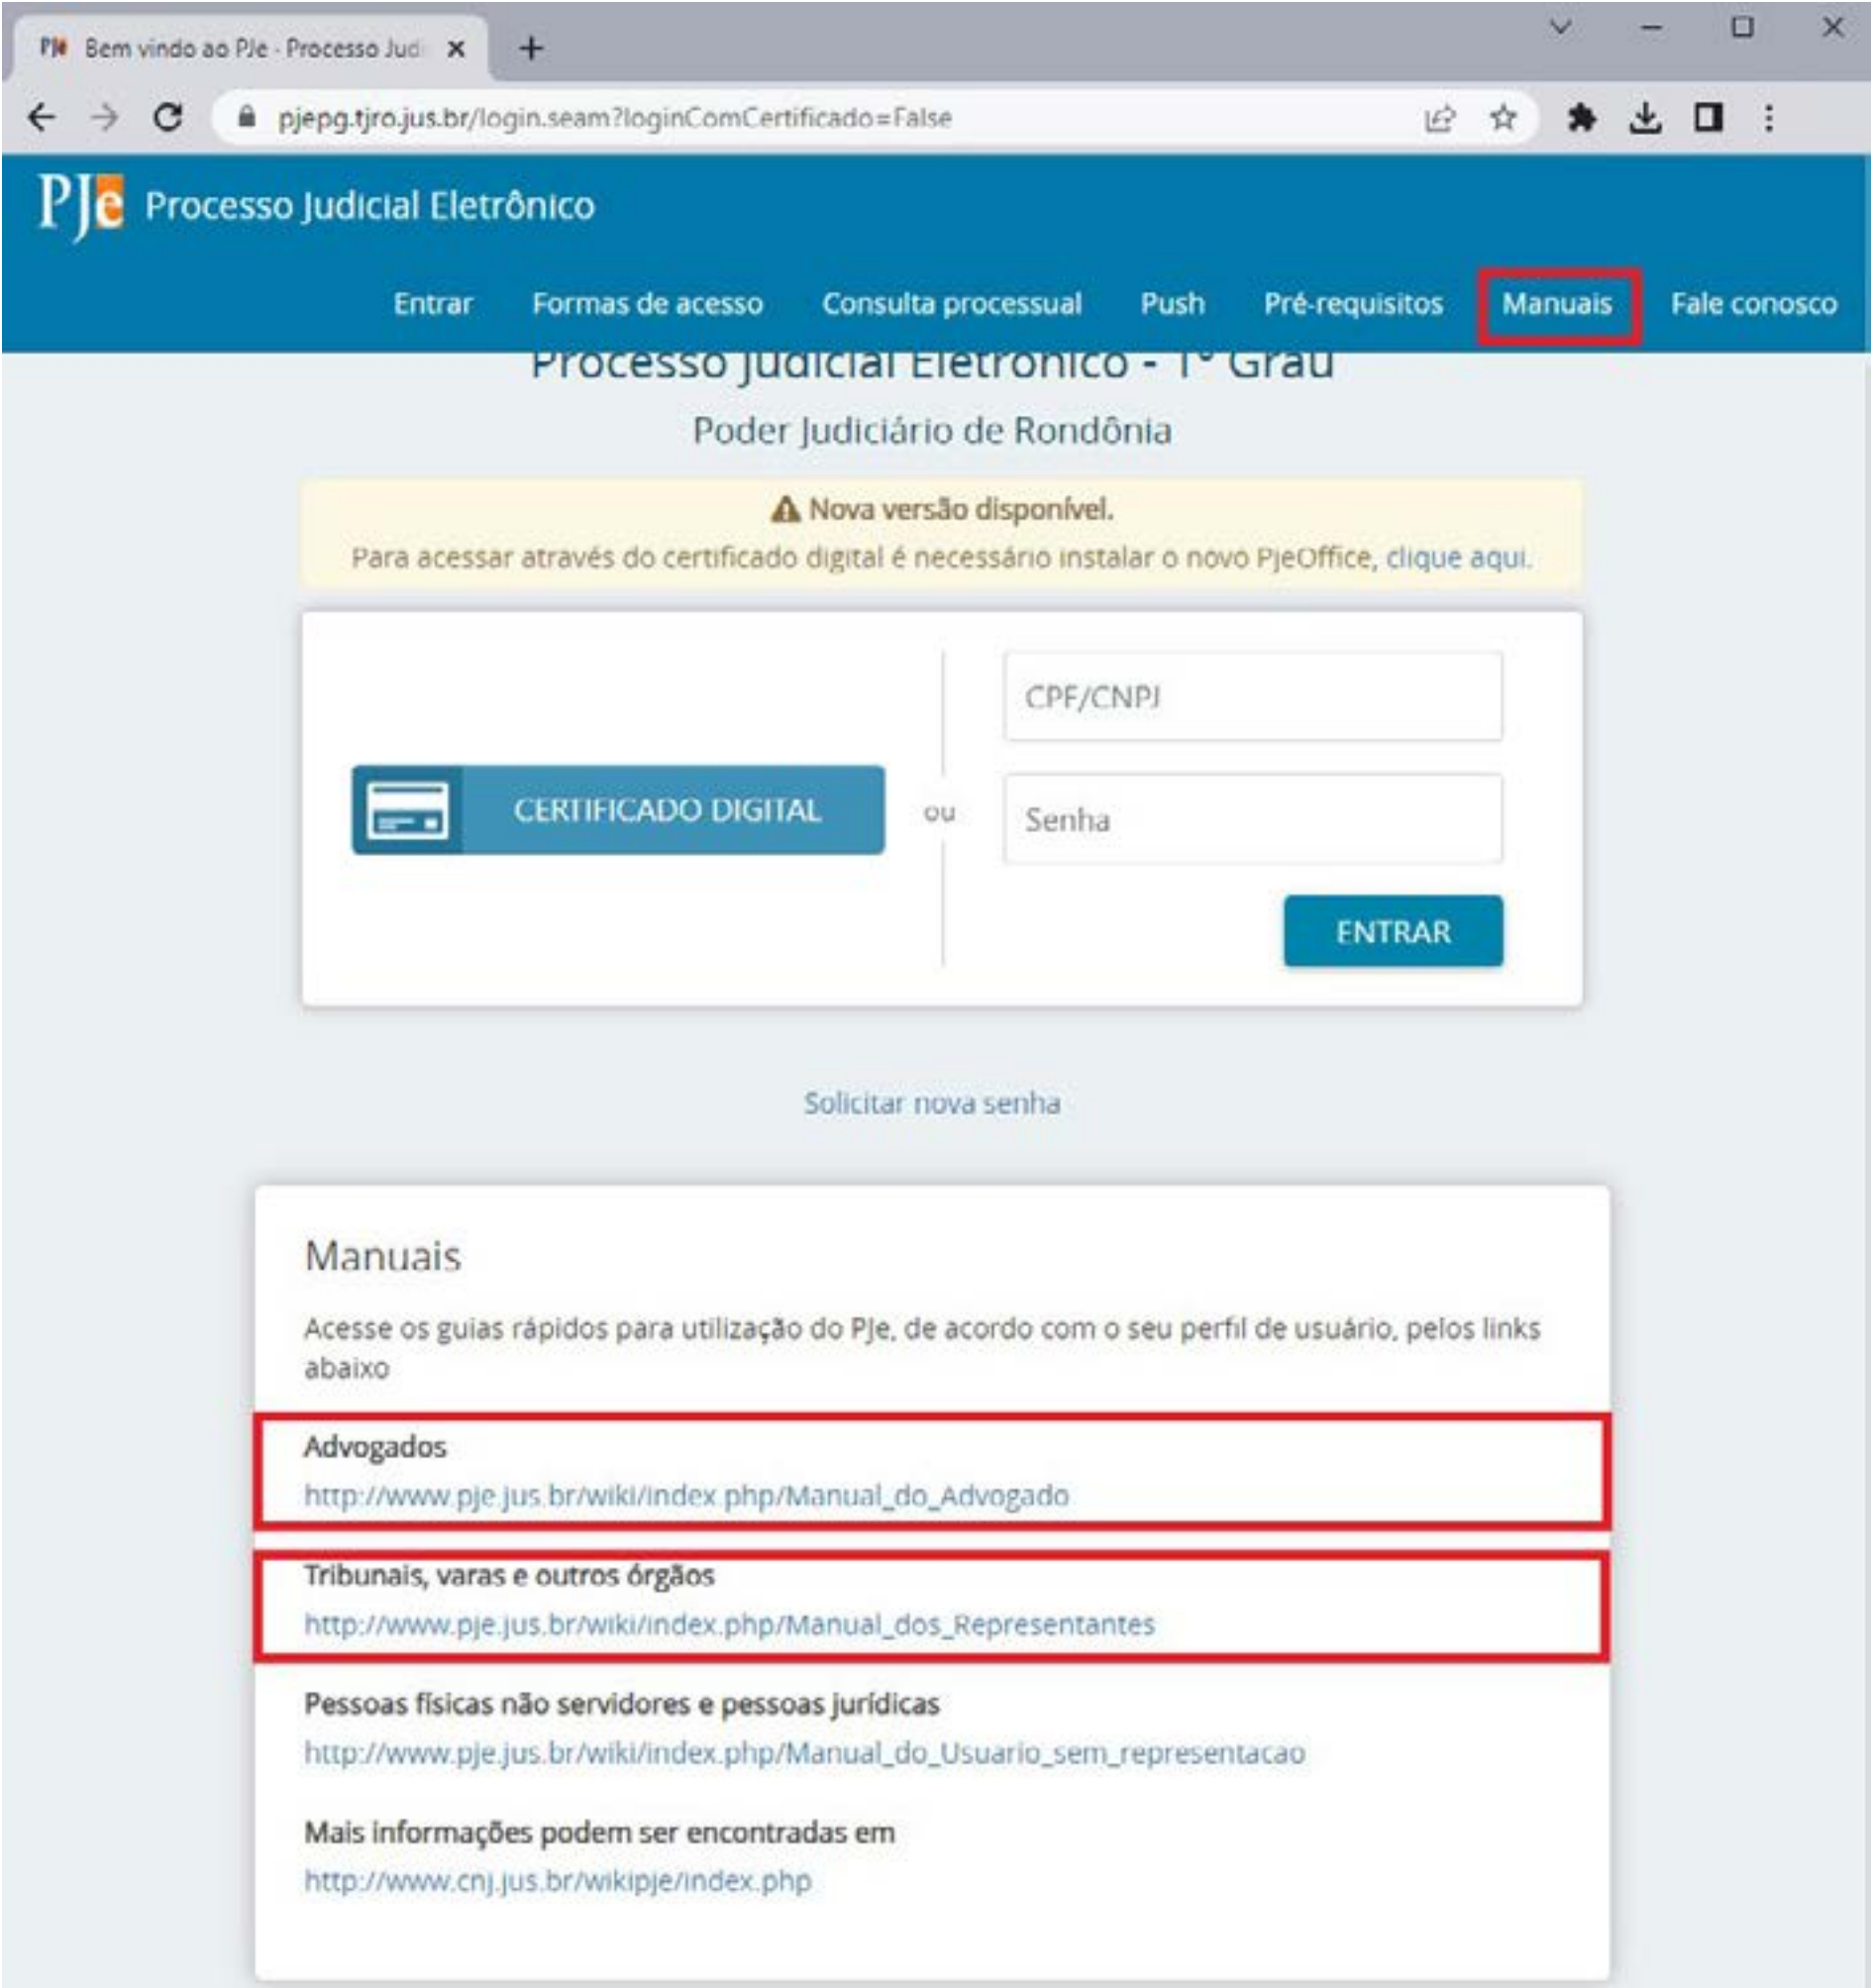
PJe Bem vindo ao PJe - Processo Judi ×

pjepg.tjro.jus.br/login.seam?loginComCertificado=False

PJe Processo Judicial Eletrônico

Entrar Formas de acesso Consulta processual Push Pré-requisitos Manuais Fale conosco

Processo Judicial Eletrônico - 1° Grau

Poder Judiciário de Rondônia

Nova versão disponível.
Para acessar através do certificado digital é necessário instalar o novo PjeOffice, clique aqui.

CERTIFICADO DIGITAL

ou

CPF/CNPJ

Senha

ENTRAR

Solicitar nova senha

Manuais

Acesse os guias rápidos para utilização do PJe, de acordo com o seu perfil de usuário, pelos links abaixo

Advogados
http://www.pje.jus.br/wiki/index.php/Manual_do_Advogado

Tribunais, varas e outros órgãos
http://www.pje.jus.br/wiki/index.php/Manual_dos_Representantes

Pessoas físicas não servidores e pessoas jurídicas
http://www.pje.jus.br/wiki/index.php/Manual_do_Usuario_sem_representacao

Mais informações podem ser encontradas em
http://www.cnj.jus.br/wikipje/index.php